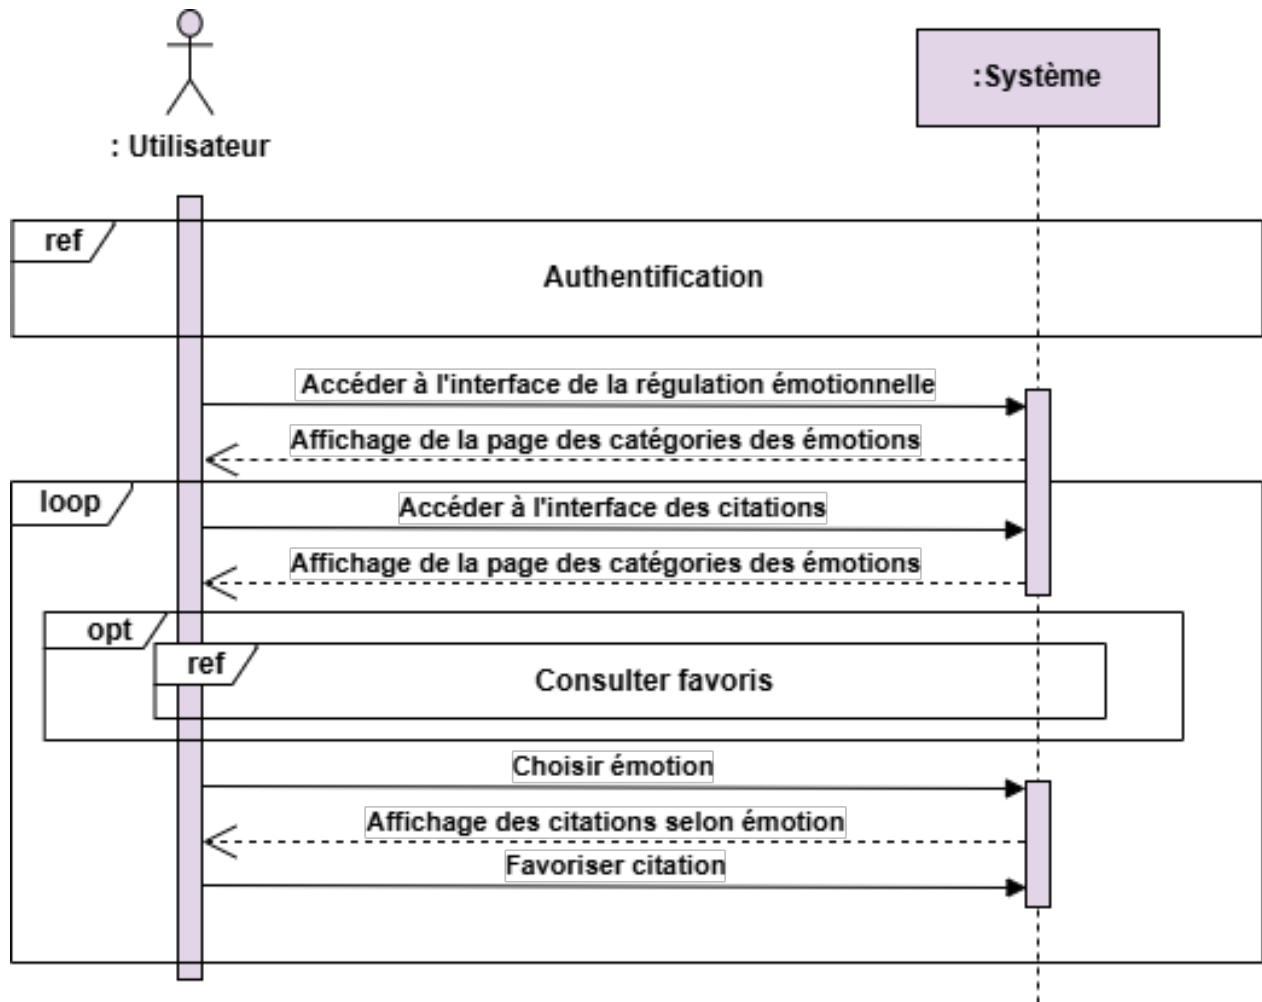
: Utilisateur

:Système

ref

Authentification

Accéder à l'interface de la régulation émotionnelle

Affichage de la page des catégories des émotions

loop

Accéder à l'interface des citations

Affichage de la page des catégories des émotions

opt

ref

Consulter favoris

Choisir émotion

Affichage des citations selon émotion

Favoriser citation